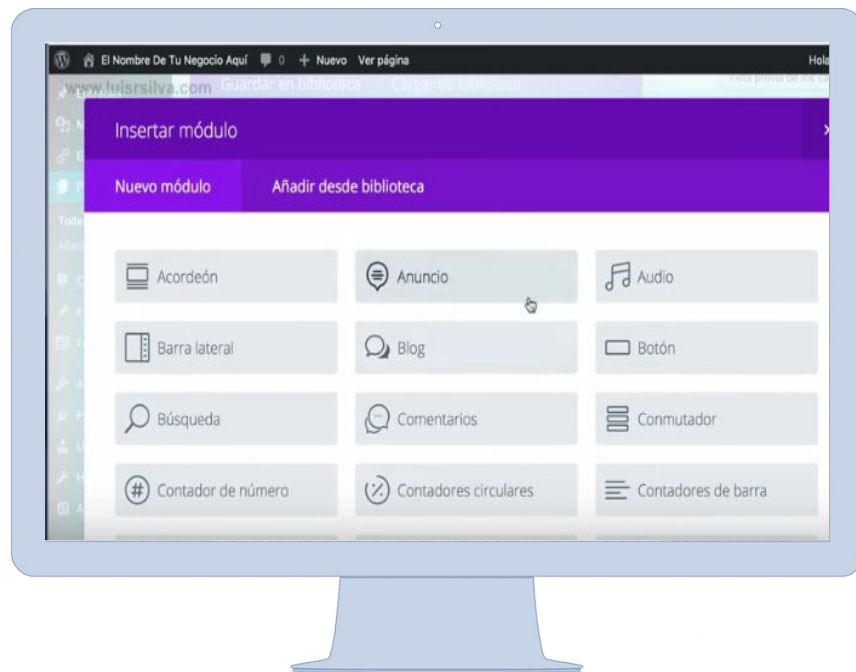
El Nombre De Tu Negocio Aquí 0 + Nuevo Ver página Hola

www.luisrsilva.com Guardar en biblioteca Cargar de biblioteca

Insertar módulo

Nuevo módulo Añadir desde biblioteca

Acordeón
Anuncio
Audio
Barra lateral
Blog
Botón
Búsqueda
Comentarios
Conmutador
Contador de número
Contadores circulares
Contadores de barra